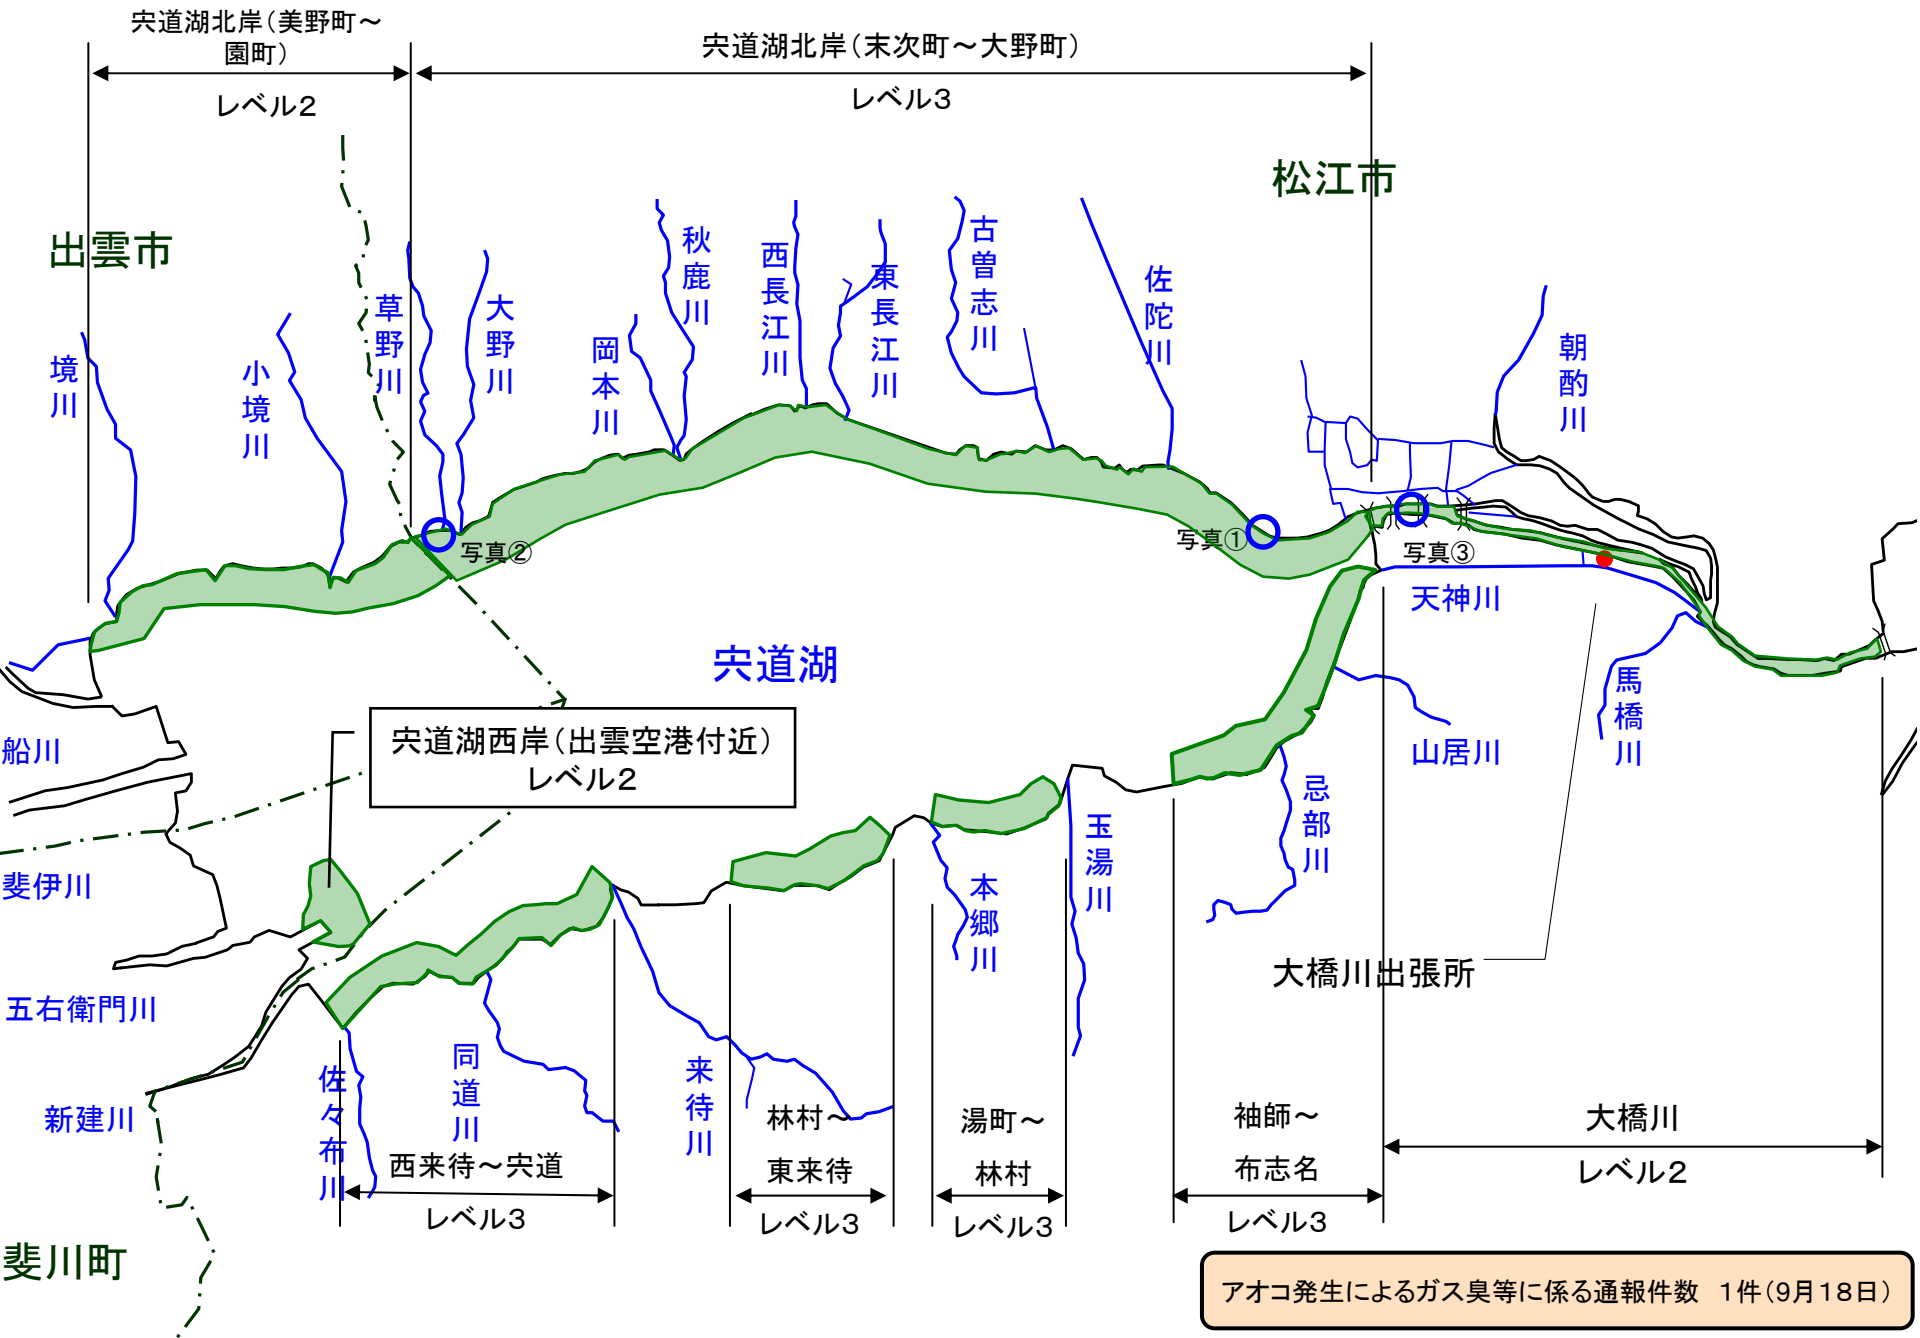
宍道湖北岸（美野町～園町）
レベル2

宍道湖北岸（末次町～大野町）
レベル3

松江市

出雲市

境川
小境川
草野川
大野川
岡本川
秋鹿川
西長江川
東長江川
古曽志川
佐陀川
朝酌川

写真②
写真①
写真③

天神川

宍道湖

宍道湖西岸（出雲空港付近）
レベル2

船川
斐伊川
五右衛門川
新建川

馬橋川
山居川
忌部川
玉湯川
本郷川

大橋川出張所

佐々布川
同道川
来待川

西来待～宍道
レベル3

林村～
東来待
レベル3

湯町～
林村
レベル3

袖師～
布志名
レベル3

大橋川
レベル2

斐川町

アオコ発生によるガス臭等に係る通報件数　1件（9月18日）